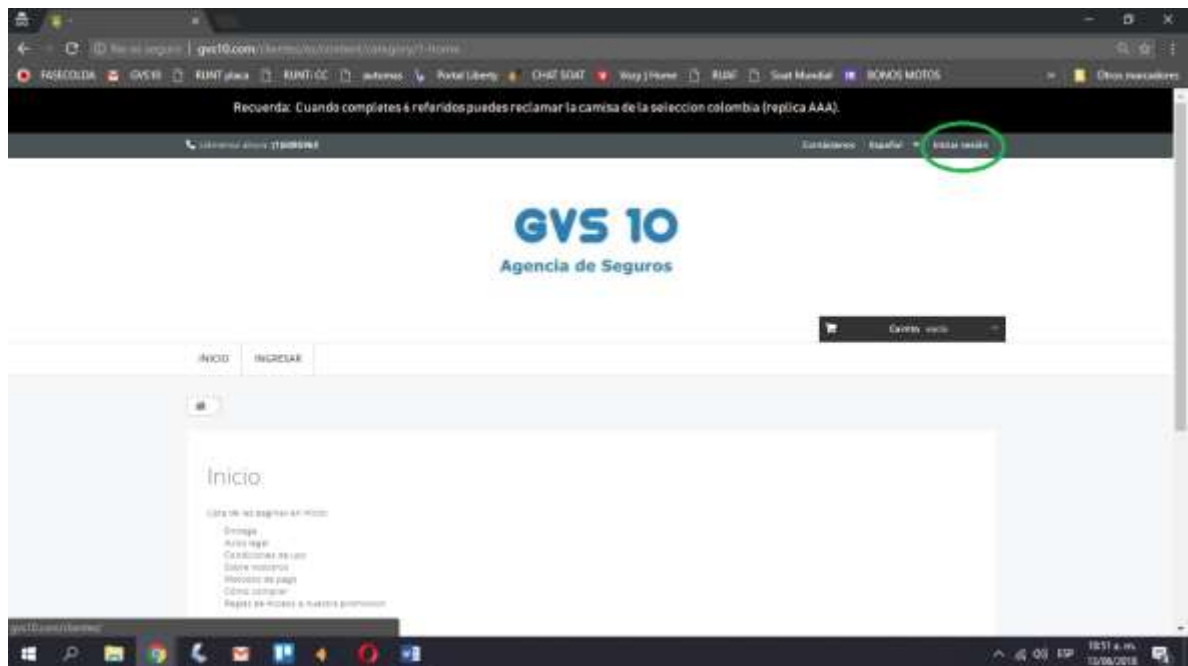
No es seguro | gvs10.com/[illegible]

FASECOLDA GVS10 RUNT placa RUNT CC autorres Portal Liberty CHAT SOAT Waq | Home RUAF Soat Mundial BONOS MOTOS Otros marcadores

Recuerda: Cuando completes 6 referidos puedes reclamar la camisa de la seleccion colombia (replica AAA).

Llámenos ahora: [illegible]

Contáctenos Español Iniciar sesión

GVS 10
Agencia de Seguros

Carrito vacío

INICIO INGRESAR

Inicio

Lista de las páginas en Inicio:

Entrega
Aviso legal
Condiciones de uso
Sobre nosotros
Métodos de pago
Cómo comprar
Reglas de acceso a nuestra promoción

gvs10.com/clientes/

10:51 a. m.
13/08/2018